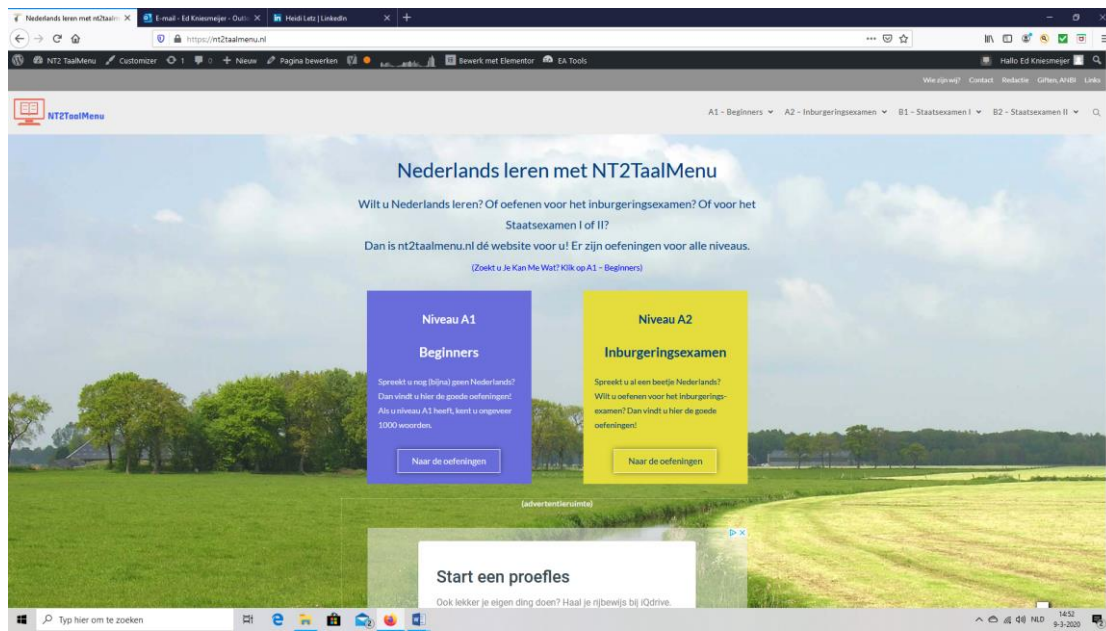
Nederlands leren met nt2taalm ×
E-mail - Ed Kniesmeijer - Outlo ×
Heidi Letz | LinkedIn ×
+

https://nt2taalmenu.nl

NT2 TaalMenu   Customizer   1   0   + Nieuw   Pagina bewerken   Bewerk met Elementor   EA Tools
Hallo Ed Kniesmeijer

Wie zijn wij?   Contact   Redactie   Giften, ANBI   Links

NT2TaalMenu

A1 – Beginners   A2 – Inburgeringsexamen   B1 – Staatsexamen I   B2 – Staatsexamen II

Nederlands leren met NT2TaalMenu

Wilt u Nederlands leren? Of oefenen voor het inburgeringsexamen? Of voor het Staatsexamen I of II?

Dan is nt2taalmenu.nl dé website voor u! Er zijn oefeningen voor alle niveaus.

(Zoekt u Je Kan Me Wat? Klik op A1 – Beginners)

Niveau A1

Beginners

Spreekt u nog (bijna) geen Nederlands? Dan vindt u hier de goede oefeningen! Als u niveau A1 heeft, kent u ongeveer 1000 woorden.

Naar de oefeningen

Niveau A2

Inburgeringsexamen

Spreekt u al een beetje Nederlands? Wilt u oefenen voor het inburgeringsexamen? Dan vindt u hier de goede oefeningen!

Naar de oefeningen

(advertentieruimte)

Start een proefles

Ook lekker je eigen ding doen? Haal je rijbewijs bij iQdrive.

Typ hier om te zoeken

NLD   14:52   9-3-2020